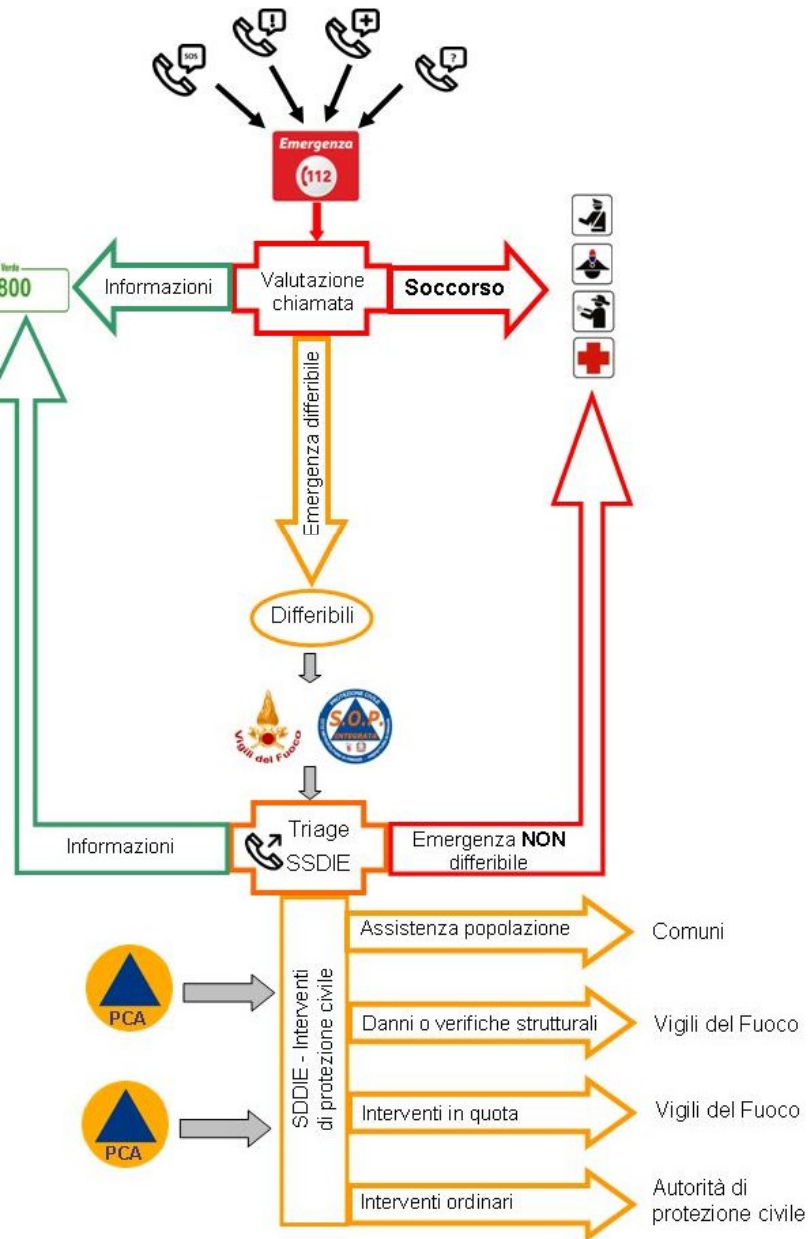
SOS

Emergenza
112

Verde
800

Informazioni

Valutazione chiamata

Soccorso

Emergenza differibile

Differibili

Vigili del Fuoco

S.O.P.
INTEGRATA

Triage SSDIE

Informazioni

Emergenza NON differibile

SDDIE - Interventi di protezione civile

PCA

PCA

Assistenza popolazione

Comuni

Danni o verifiche strutturali

Vigili del Fuoco

Interventi in quota

Vigili del Fuoco

Interventi ordinari

Autorità di protezione civile